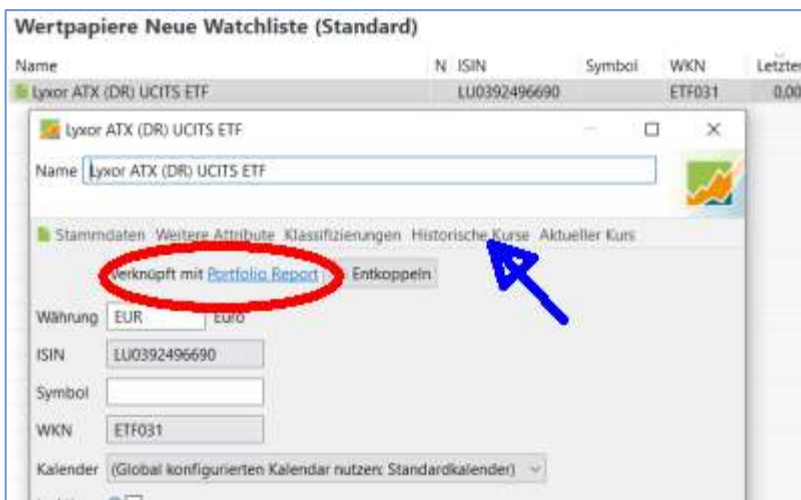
Wertpapiere Neue Watchliste (Standard)

| Name | N | ISIN | Symbol | WKN | Letzter |
|---|---|---|---|---|---|
| Lyxor ATX (DR) UCITS ETF | | LU0392496690 | | ETF031 | 0,00 |

Lyxor ATX (DR) UCITS ETF

Name Lyxor ATX (DR) UCITS ETF

Stammdaten Weitere Attribute Klassifizierungen Historische Kurse Aktueller Kurs

Verknüpft mit Portfolio Report Entkoppeln

Währung EUR Euro

ISIN LU0392496690

Symbol

WKN ETF031

Kalender (Global konfigurierten Kalendar nutzen: Standardkalender)

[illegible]